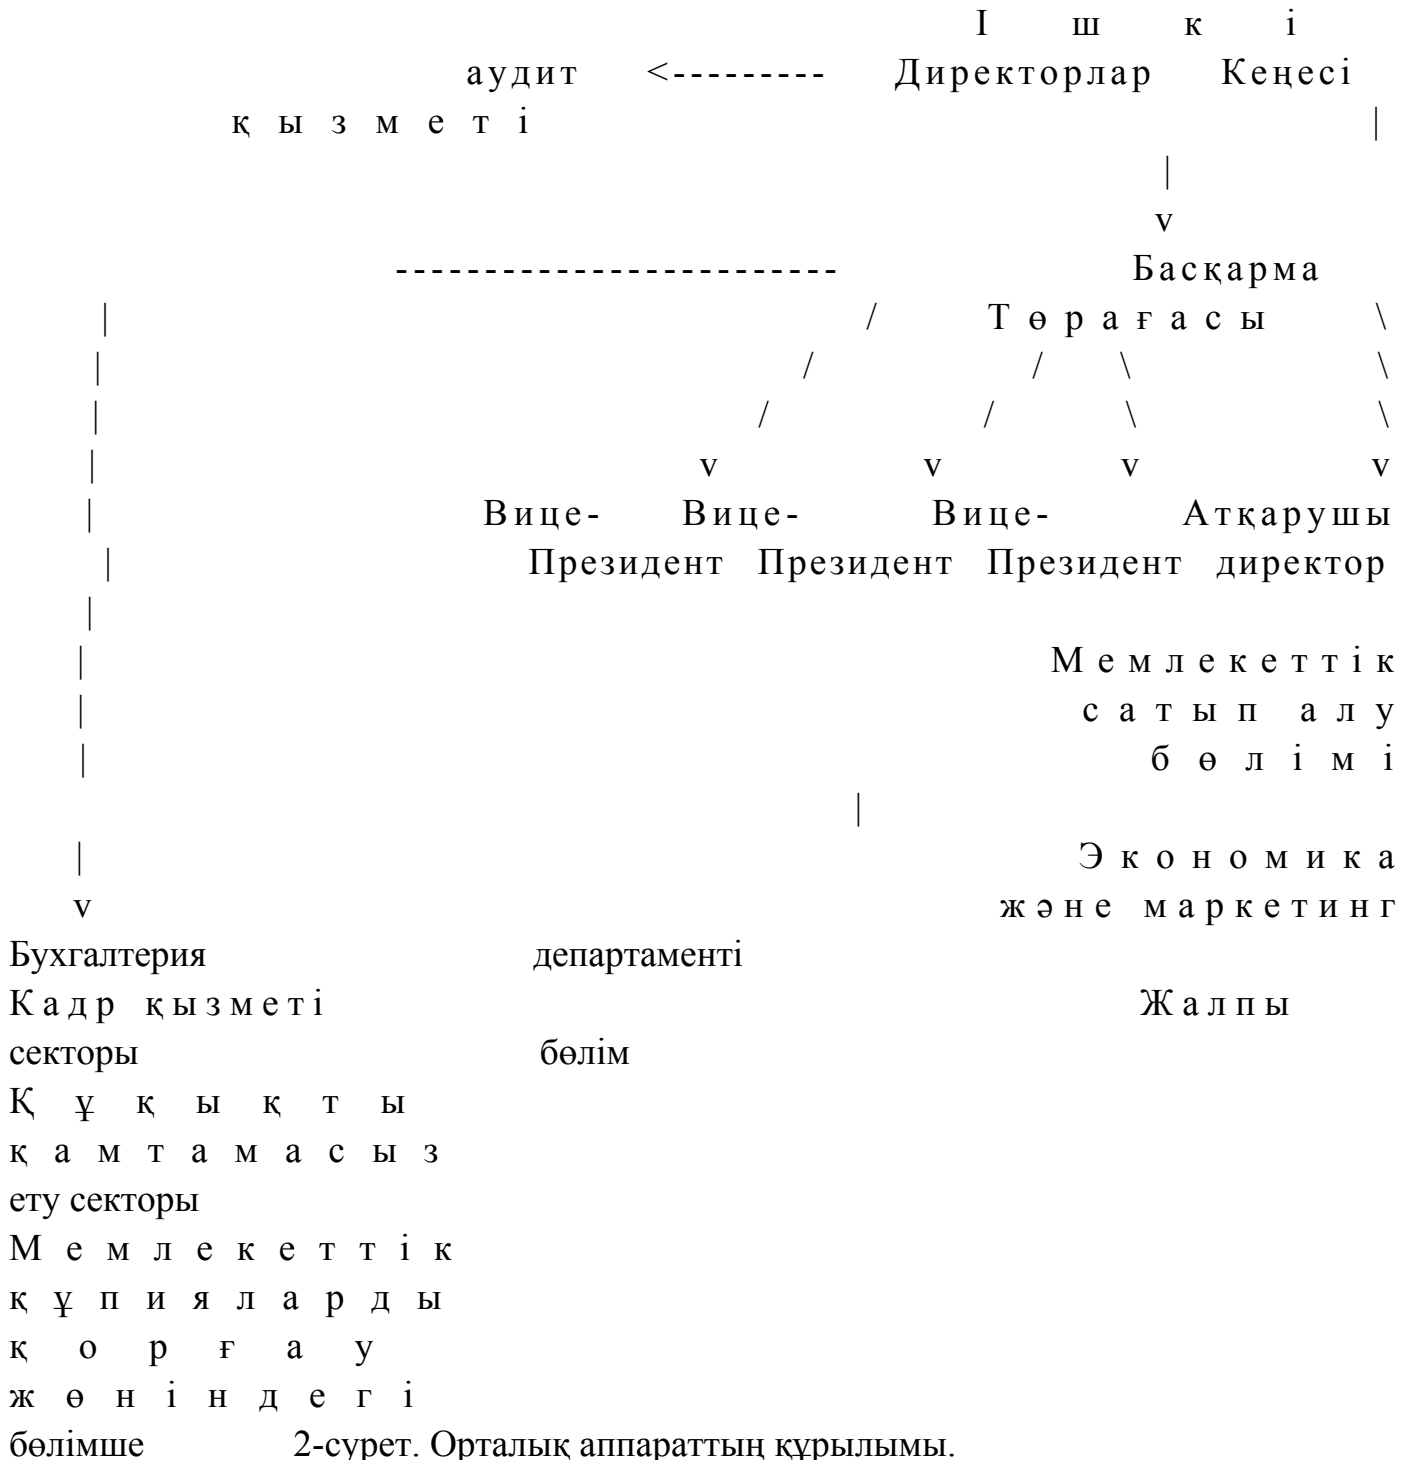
Ішкі
аудит <--------- Директорлар Кеңесі
қызметі |
|
v
------------------------ Басқарма
| / Төрағасы \
| / / \ \
| / / \ \
| v v v v
| Вице- Вице- Вице- Атқарушы
| Президент Президент Президент директор
|
| Мемлекеттік
| сатып алу
| бөлімі
|
| Экономика
v және маркетинг
Бухгалтерия департаменті
Кадр қызметі Жалпы
секторы бөлім
Құқықты
қамтамасыз
ету секторы
Мемлекеттік
құпияларды
қорғау
жөніндегі
бөлімше 2-сурет. Орталық аппараттың құрылымы.